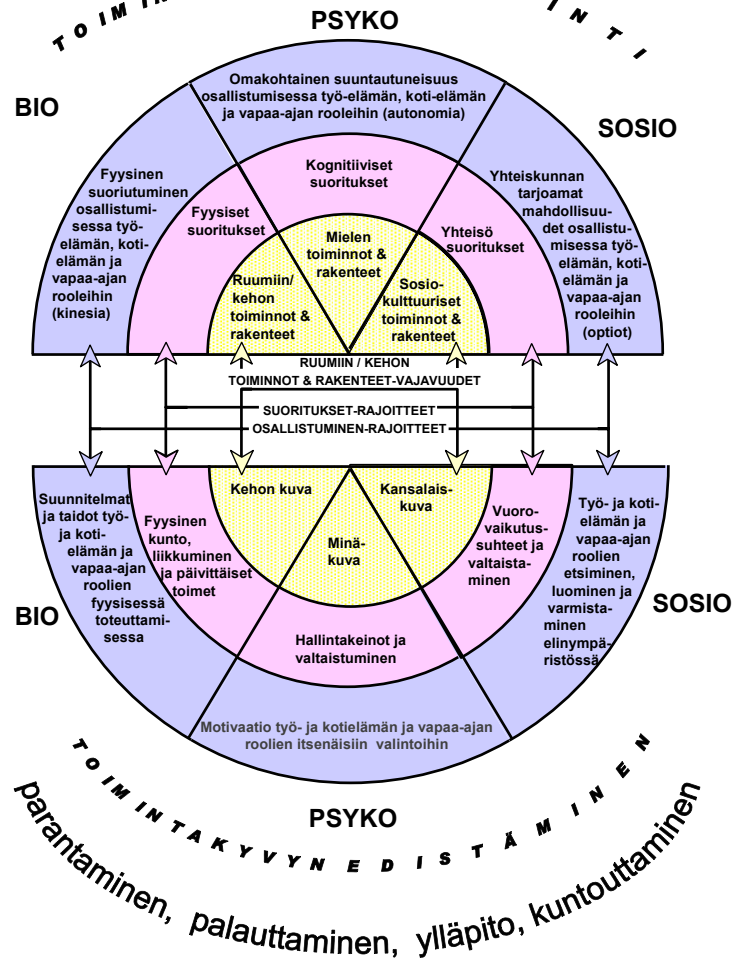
T O I M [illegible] N T I

PSYKO

BIO

SOSIO

Omakohtainen suuntautuneisuus osallistumisessa työ-elämän, koti-elämän ja vapaa-ajan rooleihin (autonomia)

Fyysinen suoriutuminen osallistumisessa työ-elämän, koti-elämän ja vapaa-ajan rooleihin (kinesia)

Kognitiiviset suoritukset

Yhteiskunnan tarjoamat mahdollisuudet osallistumisessa työ-elämän, koti-elämän ja vapaa-ajan rooleihin (optiot)

Fyysiset suoritukset

Mielen toiminnot & rakenteet

Yhteisö suoritukset

Ruumiin/ kehon toiminnot & rakenteet

Sosio-kulttuuriset toiminnot & rakenteet

RUUMIIN / KEHON TOIMINNOT & RAKENTEET-VAJAVUUDET

SUORITUKSET-RAJOITTEET

OSALLISTUMINEN-RAJOITTEET

Suunnitelmat ja taidot työ-ja koti-elämän ja vapaa-ajan roolien fyysisessä toteuttamisessa

Fyysinen kunto, liikkuminen ja päivittäiset toimet

Kehon kuva

Kansalais-kuva

Minä-kuva

Vuoro-vaikutus-suhteet ja valtaista-minen

Työ- ja koti-elämän ja vapaa-ajan roolien etsiminen, luominen ja varmista-minen elinympä-ristössä

BIO

SOSIO

Hallintakeinot ja valtaistuminen

Motivaatio työ- ja kotielämän ja vapaa-ajan roolien itsenäisiin valintoihin

T O I M I N T A K Y V Y N E D I S T Ä M I N E N

PSYKO

parantaminen, palauttaminen, ylläpito, kuntouttaminen